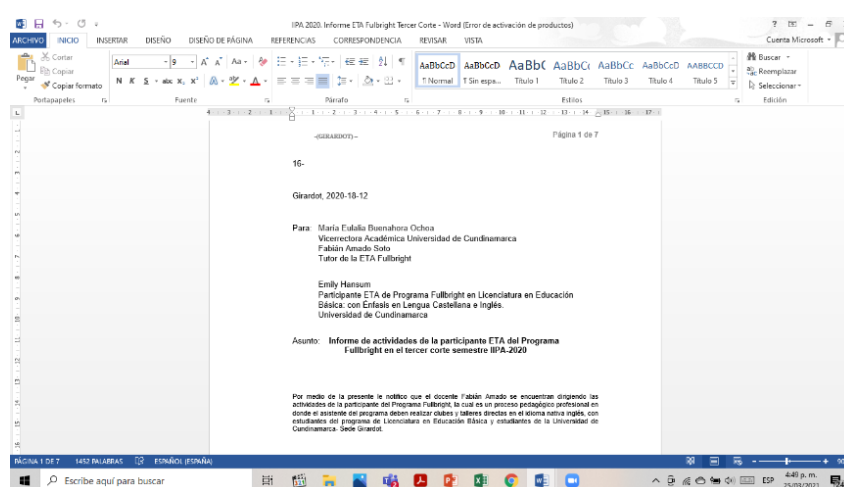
IPA 2020. Informe ETA Fulbright Tercer Corte - Word (Error de activación de productos)

? – 

ARCHIVO INICIO INSERTAR DISEÑO DISEÑO DE PÁGINA REFERENCIAS CORRESPONDENCIA REVISAR VISTA

Cuenta Microsoft

Cortar
Copiar
Pegar
Copiar formato
Portapapeles

Arial 9
N K S abc x₂ x²
Fuente

Párrafo

AaBbCcD ¶ Normal
AaBbCcD ¶ Sin espa...
AaBbC Título 1
AaBbCc Título 2
AaBbCc Título 3
AaBbCcD Título 4
AABBCCD Título 5
Estilos

Buscar
Reemplazar
Seleccionar
Edición

-(GIRARDOT)-

Página 1 de 7

16-

Girardot, 2020-18-12

Para: María Eulalia Buenahora Ochoa
Vicerrectora Académica Universidad de Cundinamarca
Fabián Amado Soto
Tutor de la ETA Fulbright

Emily Hansum
Participante ETA de Programa Fullbright en Licenciatura en Educación Básica: con Énfasis en Lengua Castellana e Inglés.
Universidad de Cundinamarca

Asunto: Informe de actividades de la participante ETA del Programa Fullbright en el tercer corte semestre IIPA-2020

Por medio de la presente le notifico que el docente Fabián Amado se encuentran dirigiendo las actividades de la participante del Programa Fulbright, la cual es un proceso pedagógico profesional en donde el asistente del programa deben realizar clubes y talleres directas en el idioma nativa inglés, con estudiantes del programa de Licenciatura en Educación Básica y estudiantes de la Universidad de Cundinamarca- Sede Girardot.

PÁGINA 1 DE 7 1452 PALABRAS ESPAÑOL (ESPAÑA)

Escribe aquí para buscar

ESP 4:49 p. m. 25/03/2021